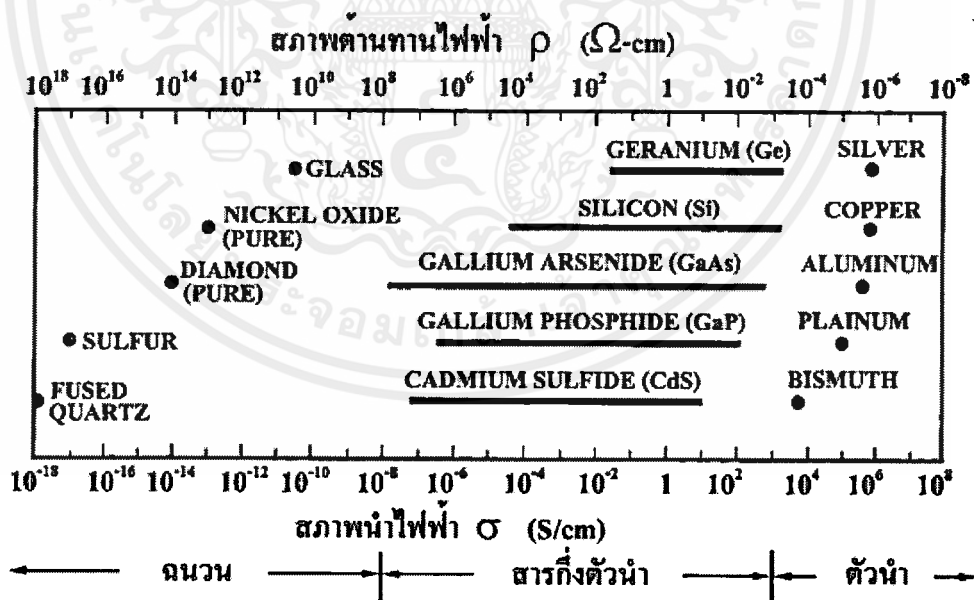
สภาพต้านทานไฟฟ้า $\rho$ ($\Omega$-cm)

$10^{18}$ $10^{16}$ $10^{14}$ $10^{12}$ $10^{10}$ $10^{8}$ $10^{6}$ $10^{4}$ $10^{2}$ 1 $10^{-2}$ $10^{-4}$ $10^{-6}$ $10^{-8}$

GLASS

NICKEL OXIDE (PURE)

DIAMOND (PURE)

SULFUR

FUSED QUARTZ

GERANIUM (Ge)

SILICON (Si)

GALLIUM ARSENIDE (GaAs)

GALLIUM PHOSPHIDE (GaP)

CADMIUM SULFIDE (CdS)

SILVER

COPPER

ALUMINUM

PLAINUM

BISMUTH

$10^{-18}$ $10^{-16}$ $10^{-14}$ $10^{-12}$ $10^{-10}$ $10^{-8}$ $10^{-6}$ $10^{-4}$ $10^{-2}$ 1 $10^{2}$ $10^{4}$ $10^{6}$ $10^{8}$

สภาพนำไฟฟ้า $\sigma$ (S/cm)

ฉนวน สารกึ่งตัวนำ ตัวนำ